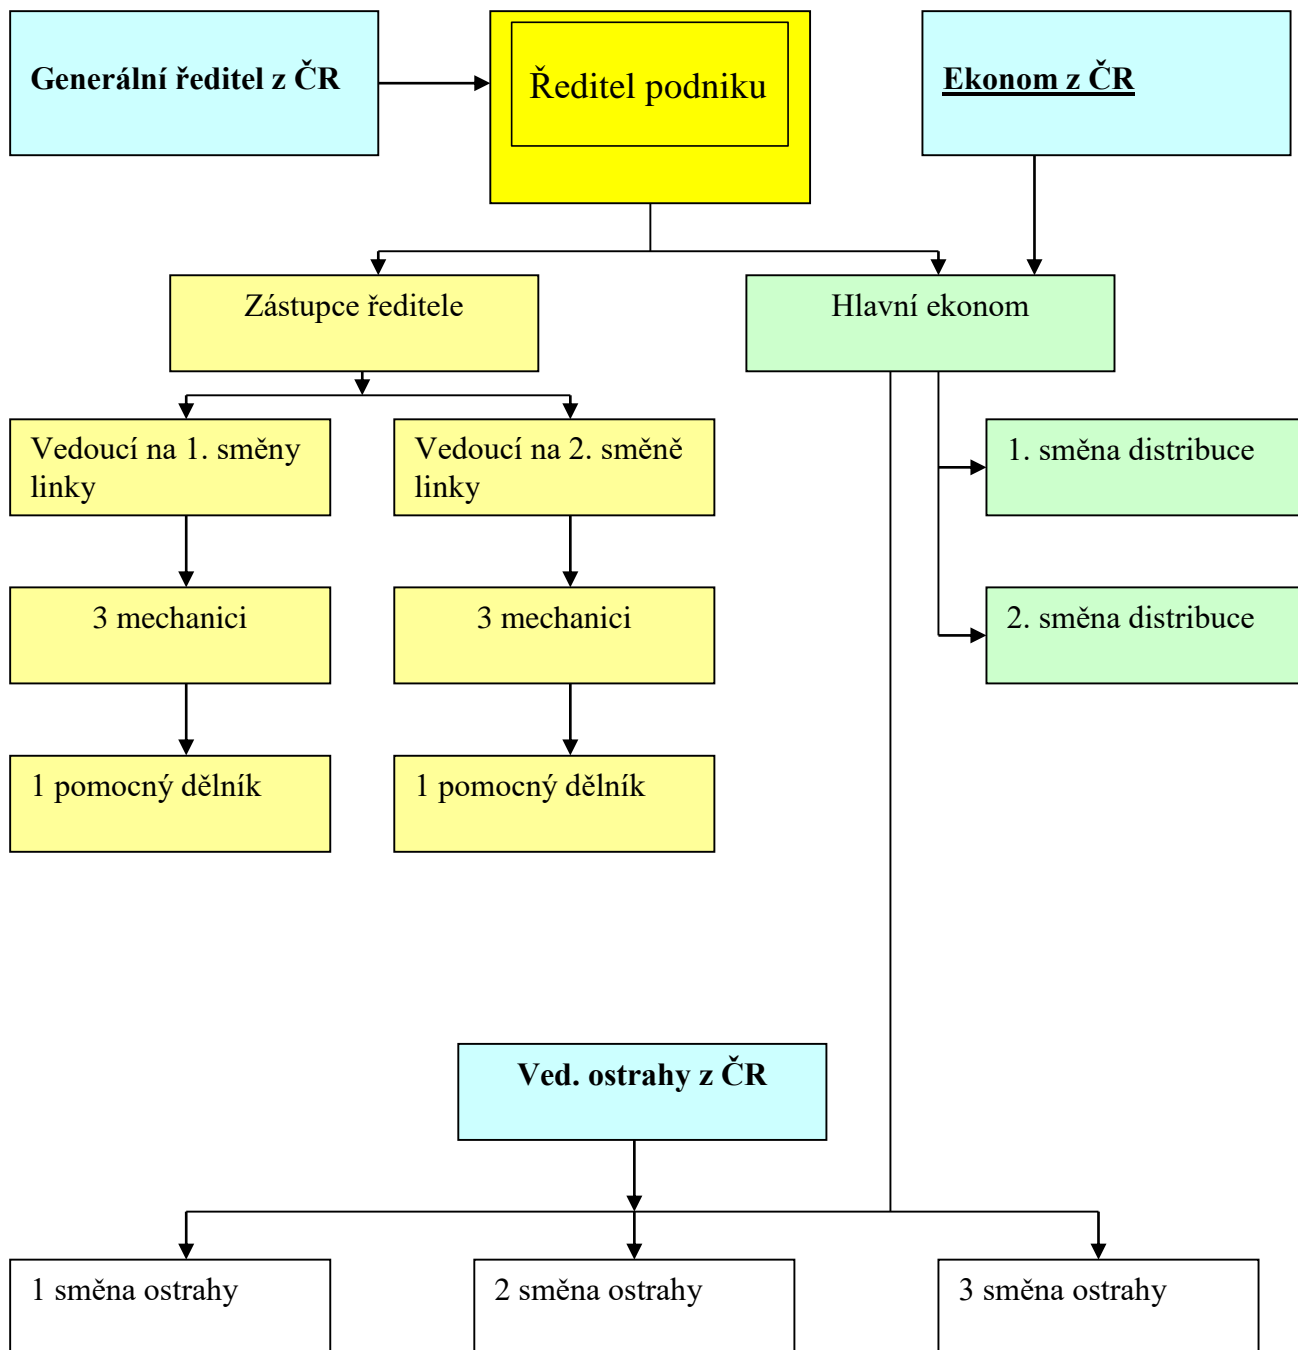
Generální ředitel z ČR

Ředitel podniku

Ekonom z ČR

Zástupce ředitele

Hlavní ekonom

Vedoucí na 1. směny linky

Vedoucí na 2. směně linky

1. směna distribuce

3 mechanici

3 mechanici

2. směna distribuce

1 pomocný dělník

1 pomocný dělník

Ved. ostrahy z ČR

1 směna ostrahy

2 směna ostrahy

3 směna ostrahy